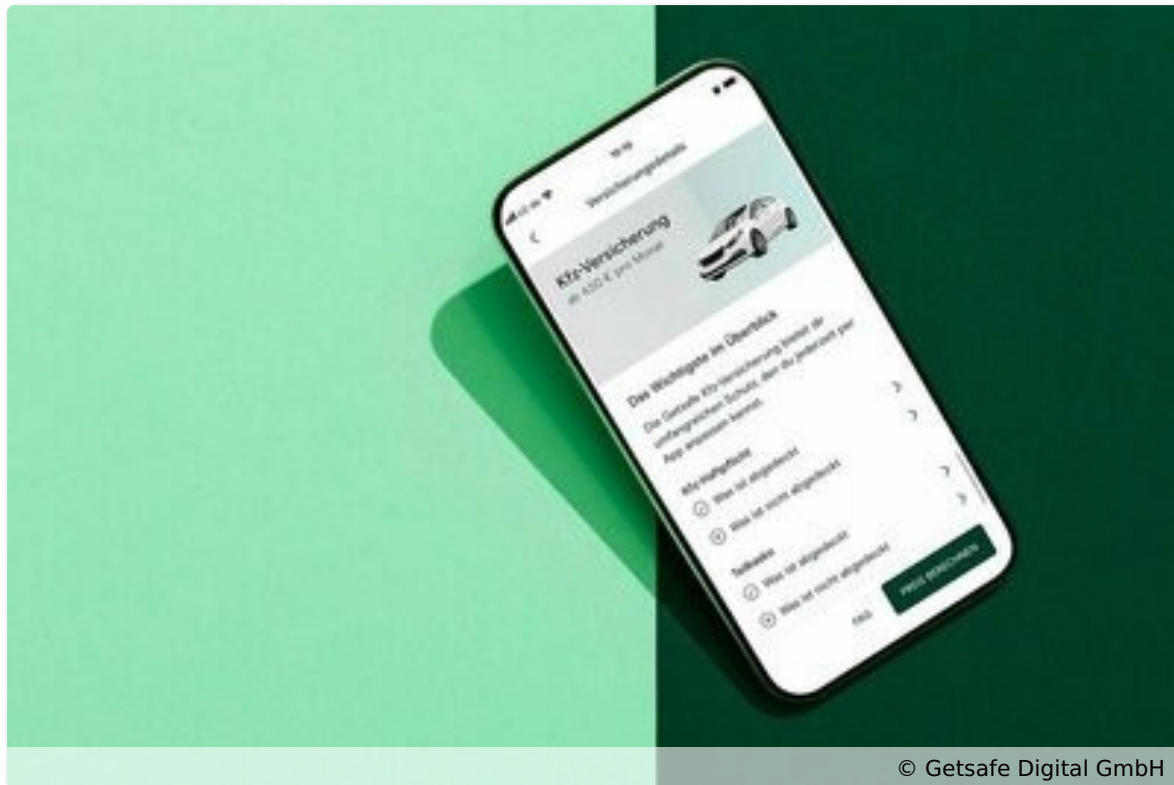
10:10

Versicherungsdetails

Kfz-Versicherung
ab 4,50 € pro Monat

Das Wichtigste im Überblick

Die Getsafe Kfz-Versicherung bietet dir umfangreichen Schutz, den du jederzeit per App anpassen kannst.

Kfz-Haftpflicht
Was ist abgedeckt
Was ist nicht abgedeckt

Teilkasko
Was ist abgedeckt
Was ist nicht abgedeckt

FAQ

PREIS BERECHNEN

© Getsafe Digital GmbH